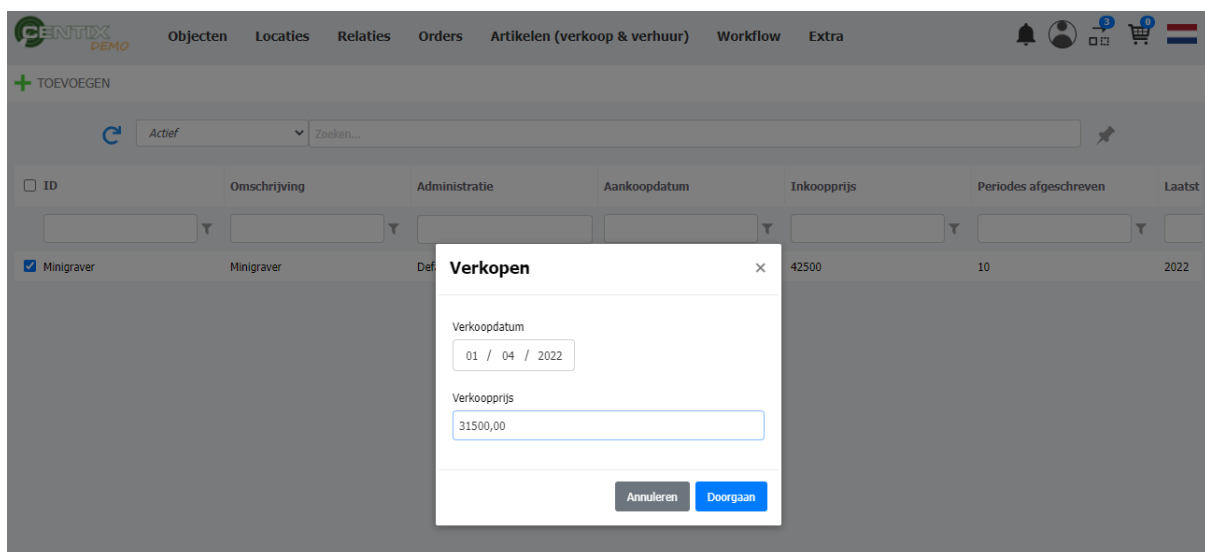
CENTIX DEMO

Objecten Locaties Relaties Orders Artikelen (verkoop & verhuur) Workflow Extra

3 0

TOEVOEGEN

Actief

Zoeken...

| ID | Omschrijving | Administratie | Aankoopdatum | Inkoopprijs | Periodes afgeschreven | Laatst |
|---|---|---|---|---|---|---|
| Minigraver | Minigraver | Def | | 42500 | 10 | 2022 |

Verkopen ×

Verkoopdatum

01 / 04 / 2022

Verkoopprijs

31500,00

Annuleren Doorgaan